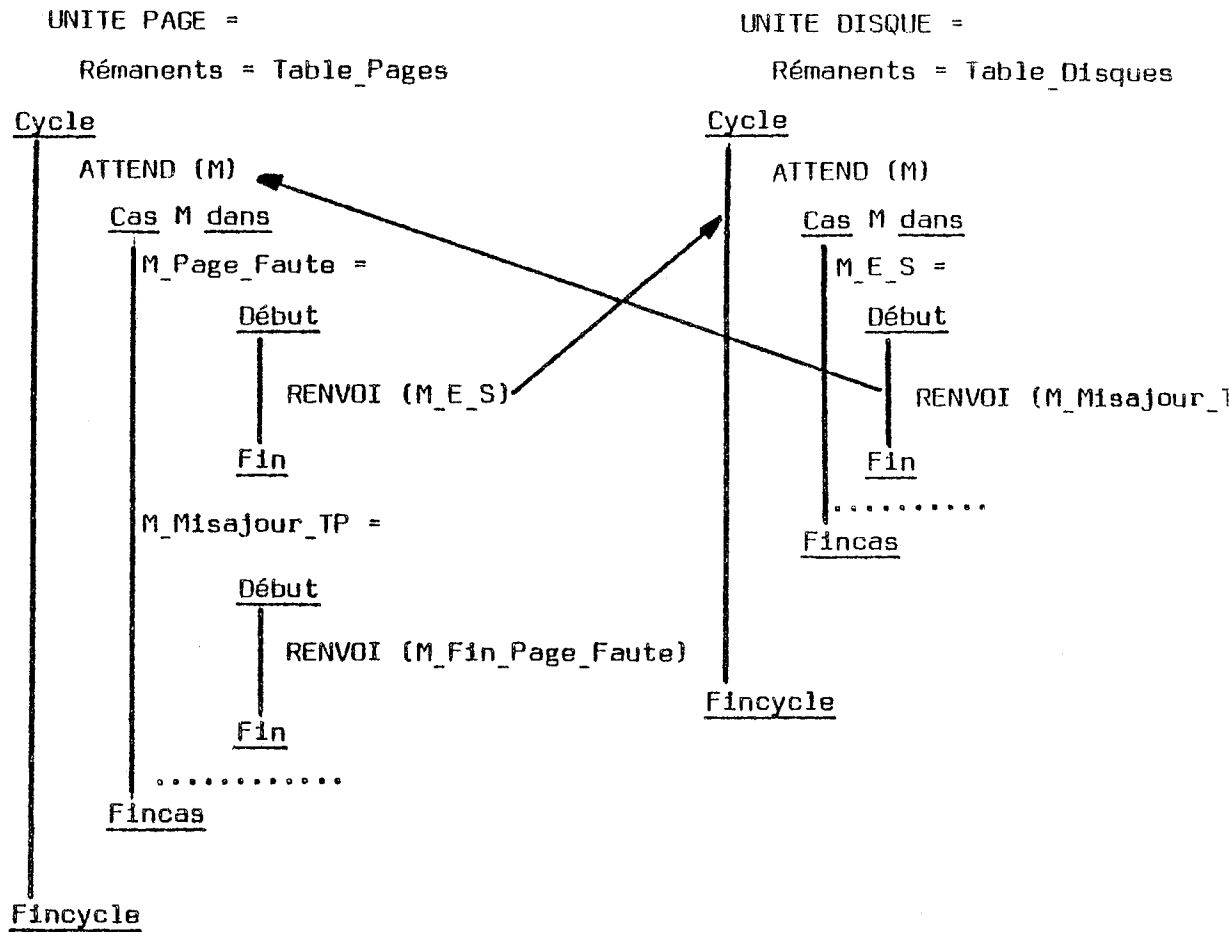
UNITE PAGE =

Rémanents = Table_Pages

Cycle

ATTEND (M)

Cas M dans

M_Page_Faute =

Début

RENVOI (M_E_S)

Fin

M_Misajour_TP =

Début

RENVOI (M_Fin_Page_Faute)

Fin

............

Fincas

Fincycle

UNITE DISQUE =

Rémanents = Table_Disques

Cycle

ATTEND (M)

Cas M dans

M_E_S =

Début

RENVOI (M_Misajour_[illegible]

Fin

..........

Fincas

Fincycle